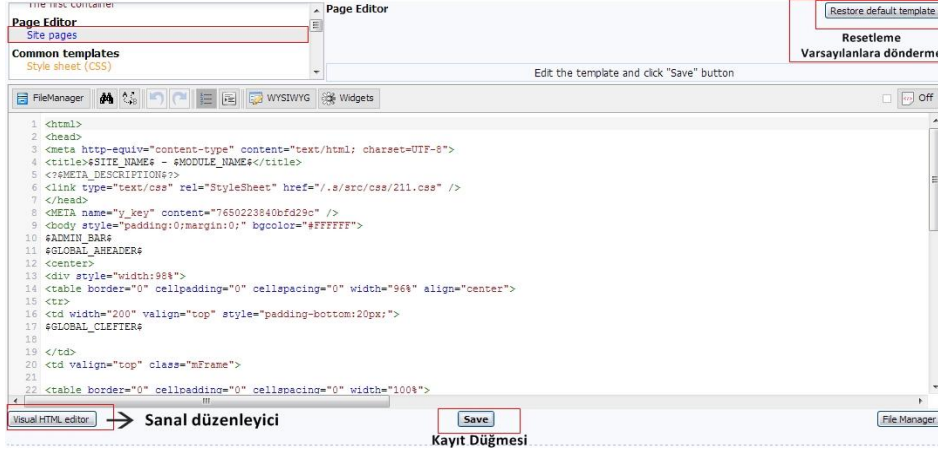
The first container
Page Editor
Site pages
Common templates
Style sheet (CSS)

Page Editor

Restore default template
Resetleme
Varsayılanlara döndermе

Edit the template and click "Save" button

FileManager WYSIWYG Widgets Off

1 <html>
2 <head>
3 <meta http-equiv="content-type" content="text/html; charset=UTF-8">
4 <title>$SITE_NAME$ - $MODULE_NAME$</title>
5 <?$META_DESCRIPTION$?>
6 <link type="text/css" rel="StyleSheet" href="/.s/src/css/211.css" />
7 </head>
8 <META name="y_key" content="7650223840bfd29c" />
9 <body style="padding:0;margin:0;" bgcolor="#FFFFFF">
10 $ADMIN_BAR$
11 $GLOBAL_AHEADER$
12 <center>
13 <div style="width:98%">
14 <table border="0" cellpadding="0" cellspacing="0" width="96%" align="center">
15 <tr>
16 <td width="200" valign="top" style="padding-bottom:20px;">
17 $GLOBAL_CLEFTER$
18
19 </td>
20 <td valign="top" class="mFrame">
21
22 <table border="0" cellpadding="0" cellspacing="0" width="100%">

Visual HTML editor → Sanal düzenleyici
Save
Kayıt Düğmesi
File Manager